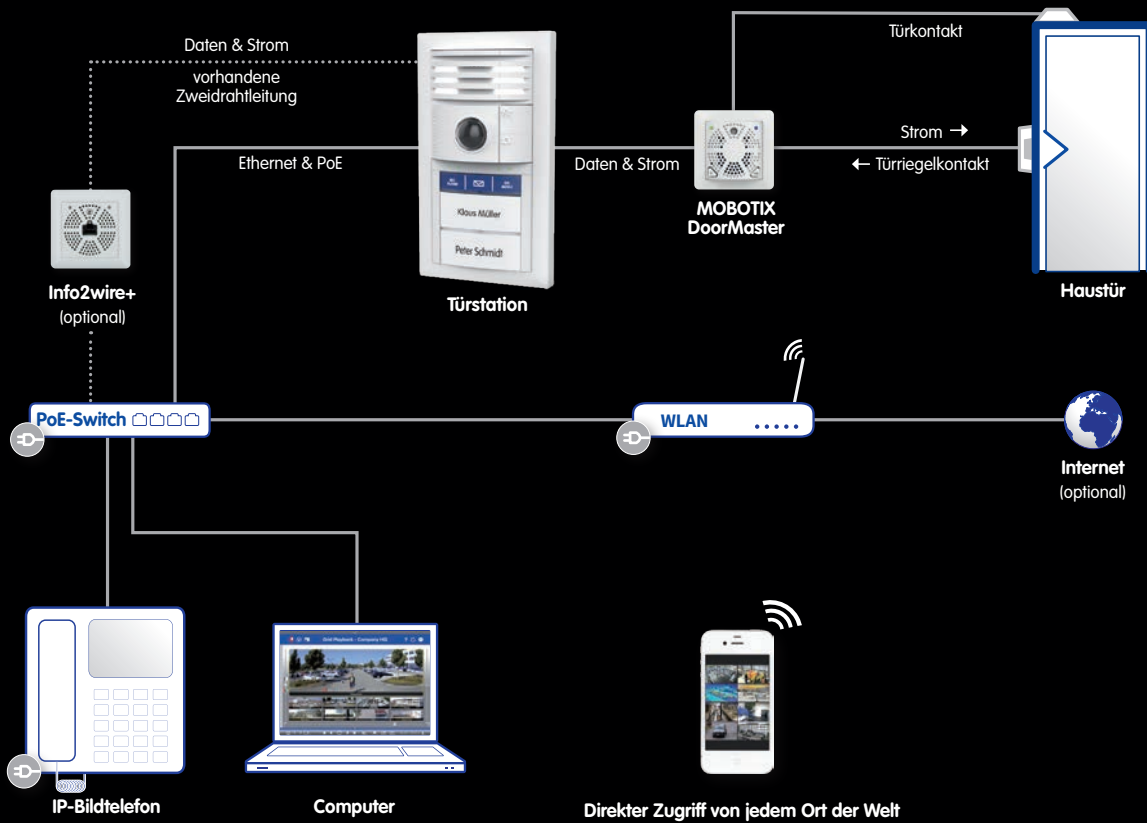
Daten & Strom

vorhandene Zweidrahtleitung

Türkontakt

Ethernet & PoE

Daten & Strom

Strom →

← Türriegelkontakt

Klaus Müller

Peter Schmidt

MOBOTIX DoorMaster

Info2wire+ (optional)

Türstation

Haustür

PoE-Switch

WLAN

Internet (optional)

IP-Bildtelefon

Computer

Direkter Zugriff von jedem Ort der Welt